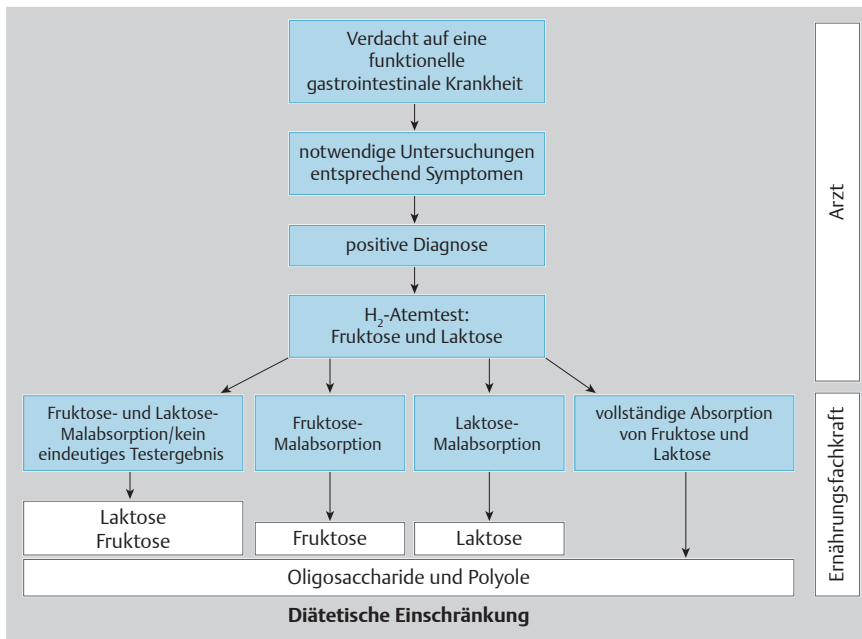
Verdacht auf eine funktionelle gastrointestinale Krankheit

notwendige Untersuchungen entsprechend Symptomen

positive Diagnose

$H_2$-Atemtest: Fruktose und Laktose

Fruktose- und Laktose-Malabsorption/kein eindeutiges Testergebnis

Fruktose-Malabsorption

Laktose-Malabsorption

vollständige Absorption von Fruktose und Laktose

Laktose
Fruktose

Fruktose

Laktose

Oligosaccharide und Polyole

Diätetische Einschränkung

Arzt

Ernährungsfachkraft